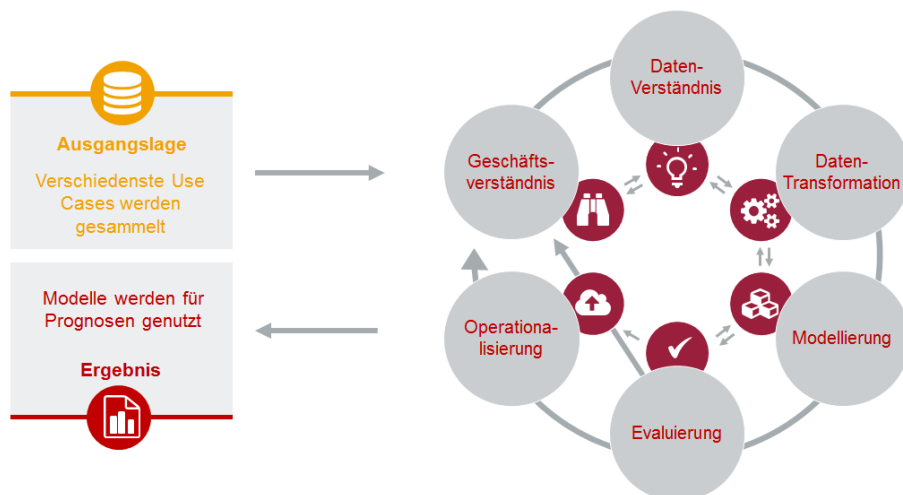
Ausgangslage

Verschiedenste Use Cases werden gesammelt

Modelle werden für Prognosen genutzt

Ergebnis

Daten-Verständnis

Geschäfts-verständnis

Daten-Transformation

Modellierung

Evaluierung

Operationa-lisierung